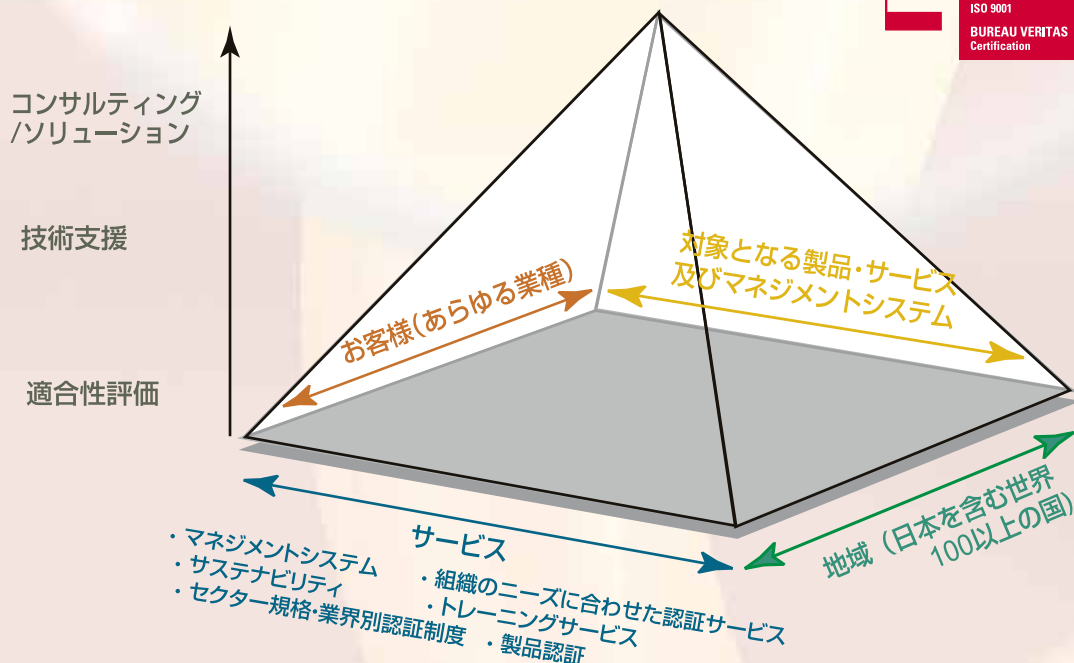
ISO 9001
BUREAU VERITAS
Certification

コンサルティング
/ソリューション

技術支援

適合性評価

お客様(あらゆる業種)

対象となる製品・サービス
及びマネジメントシステム

サービス

・マネジメントシステム
・サステナビリティ
・セクター規格・業界別認証制度

・組織のニーズに合わせた認証サービス
・トレーニングサービス
・製品認証

地域(日本を含む世界
100以上の国)